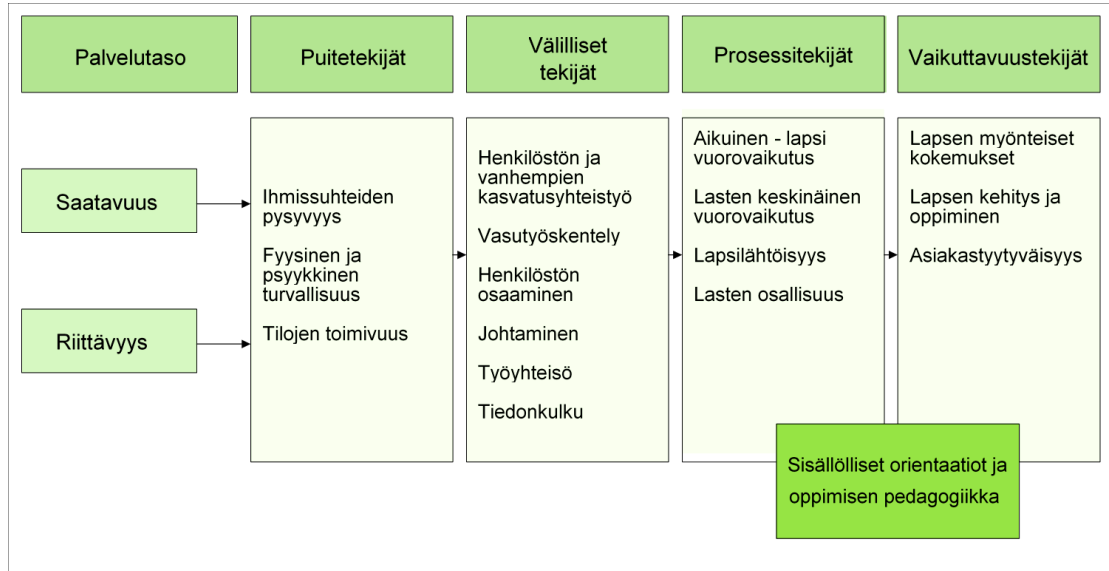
Palvelutaso

Puitetekijät

Välilliset tekijät

Prosessitekijät

Vaikuttavuustekijät

Saatavuus

Riittävyys

Ihmissuhteiden pysyvyys

Fyysinen ja psyykkinen turvallisuus

Tilojen toimivuus

Henkilöstön ja vanhempien kasvatusyhteistyö

Vasutyöskentely

Henkilöstön osaaminen

Johtaminen

Työyhteisö

Tiedonkulku

Aikuinen - lapsi vuorovaikutus

Lasten keskinäinen vuorovaikutus

Lapsilähtöisyys

Lasten osallisuus

Lapsen myönteiset kokemukset

Lapsen kehitys ja oppiminen

Asiakastyytyväisyys

Sisällölliset orientaatiot ja oppimisen pedagogiikka